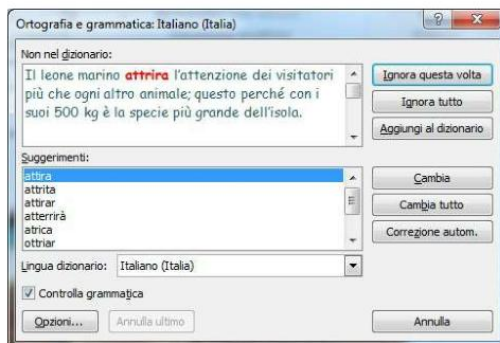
Ortografia e grammatica: Italiano (Italia)

?

Non nel dizionario:

Il leone marino attrira l'attenzione dei visitatori più che ogni altro animale; questo perché con i suoi 500 kg è la specie più grande dell'isola.

Ignora questa volta

Ignora tutto

Aggiungi al dizionario

Suggerimenti:

attira
attrita
attirar
atterrirà
atrica
ottriar

Cambia

Cambia tutto

Correzione autom.

Lingua dizionario: Italiano (Italia)

Controlla grammatica

Opzioni...

Annulla ultimo

Annulla